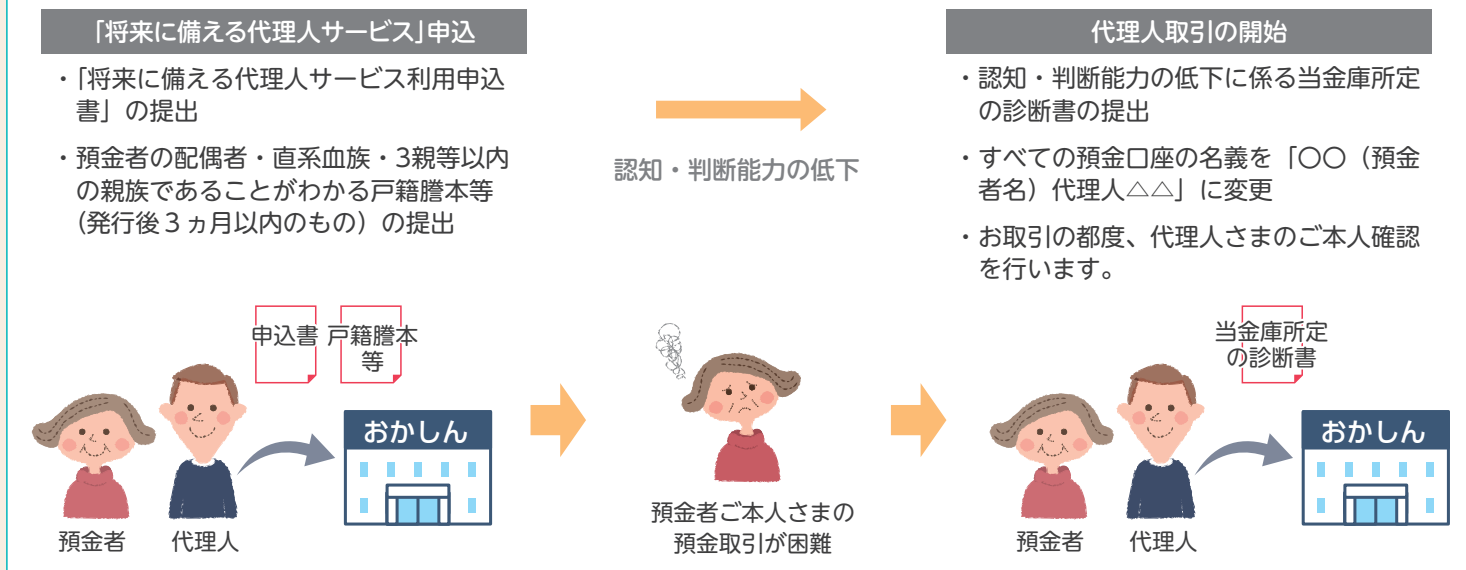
「将来に備える代理人サービス」申込

・「将来に備える代理人サービス利用申込書」の提出

・預金者の配偶者・直系血族・3親等以内の親族であることがわかる戸籍謄本等（発行後３ヵ月以内のもの）の提出

認知・判断能力の低下

代理人取引の開始

・認知・判断能力の低下に係る当金庫所定の診断書の提出

・すべての預金口座の名義を「〇〇（預金者名）代理人△△」に変更

・お取引の都度、代理人さまのご本人確認を行います。

申込書

戸籍謄本等

おかしん

預金者

代理人

預金者ご本人さまの預金取引が困難

当金庫所定の診断書

おかしん

預金者

代理人